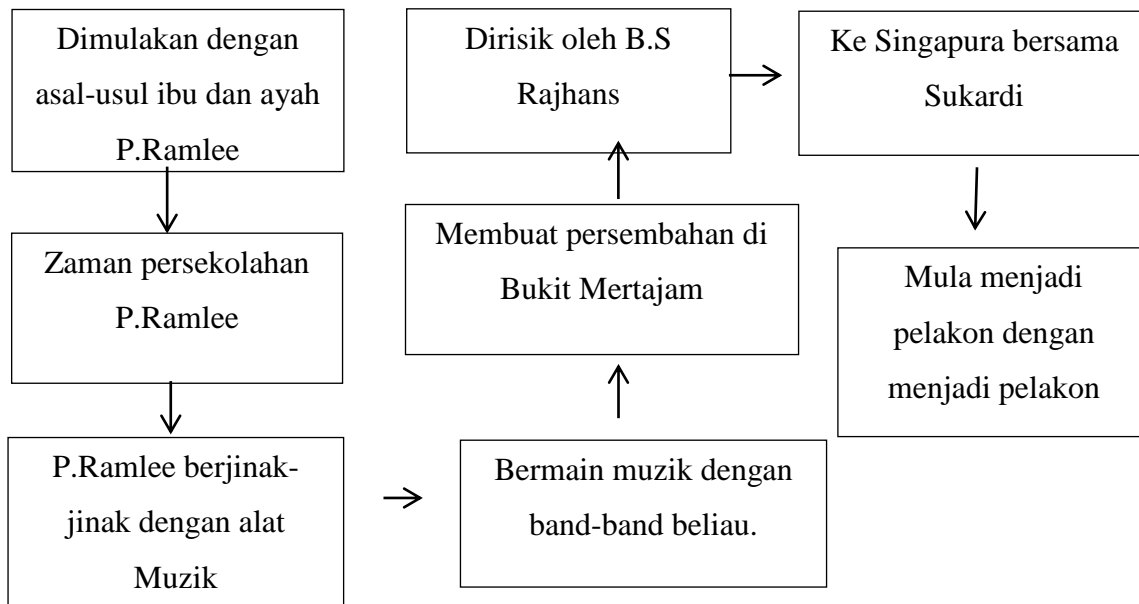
Dimulakan dengan asal-usul ibu dan ayah P.Ramlee

Zaman persekolahan P.Ramlee

P.Ramlee berjinak-jinak dengan alat Muzik

Bermain muzik dengan band-band beliau.

Membuat persembahan di Bukit Mertajam

Dirisik oleh B.S Rajhans

Ke Singapura bersama Sukardi

Mula menjadi pelakon dengan menjadi pelakon